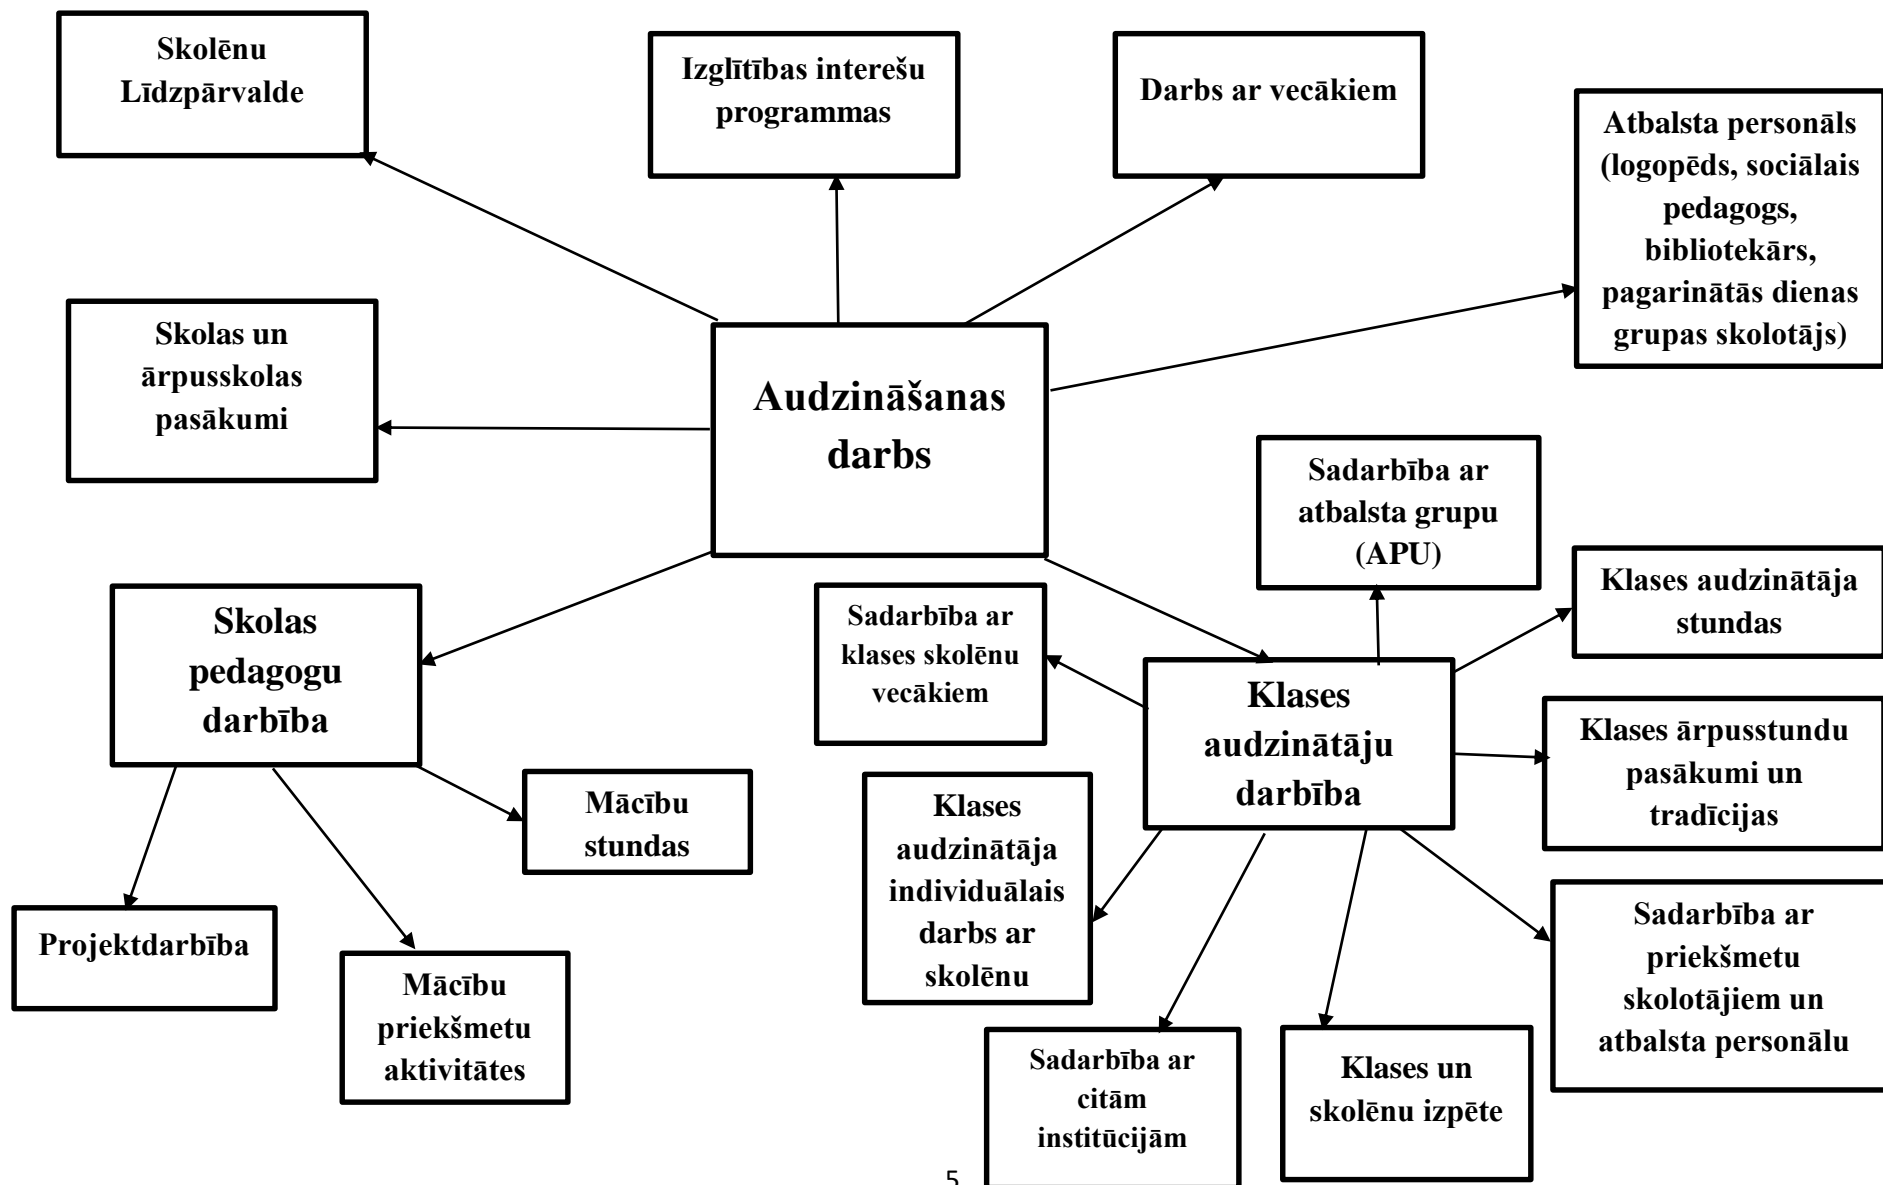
Skolēnu Līdzpārvalde

Izglītības interešu programmas

Darbs ar vecākiem

Atbalsta personāls (logopēds, sociālais pedagogs, bibliotekārs, pagarinātās dienas grupas skolotājs)

Skolas un ārpusskolas pasākumi

Audzināšanas darbs

Sadarbība ar atbalsta grupu (APU)

Klases audzinātāja stundas

Skolas pedagogu darbība

Sadarbība ar klases skolēnu vecākiem

Klases audzinātāju darbība

Klases ārpusstundu pasākumi un tradīcijas

Mācību stundas

Klases audzinātāja individuālais darbs ar skolēnu

Sadarbība ar priekšmetu skolotājiem un atbalsta personālu

Projektdarbība

Mācību priekšmetu aktivitātes

Sadarbība ar citām institūcijām

Klases un skolēnu izpēte

5